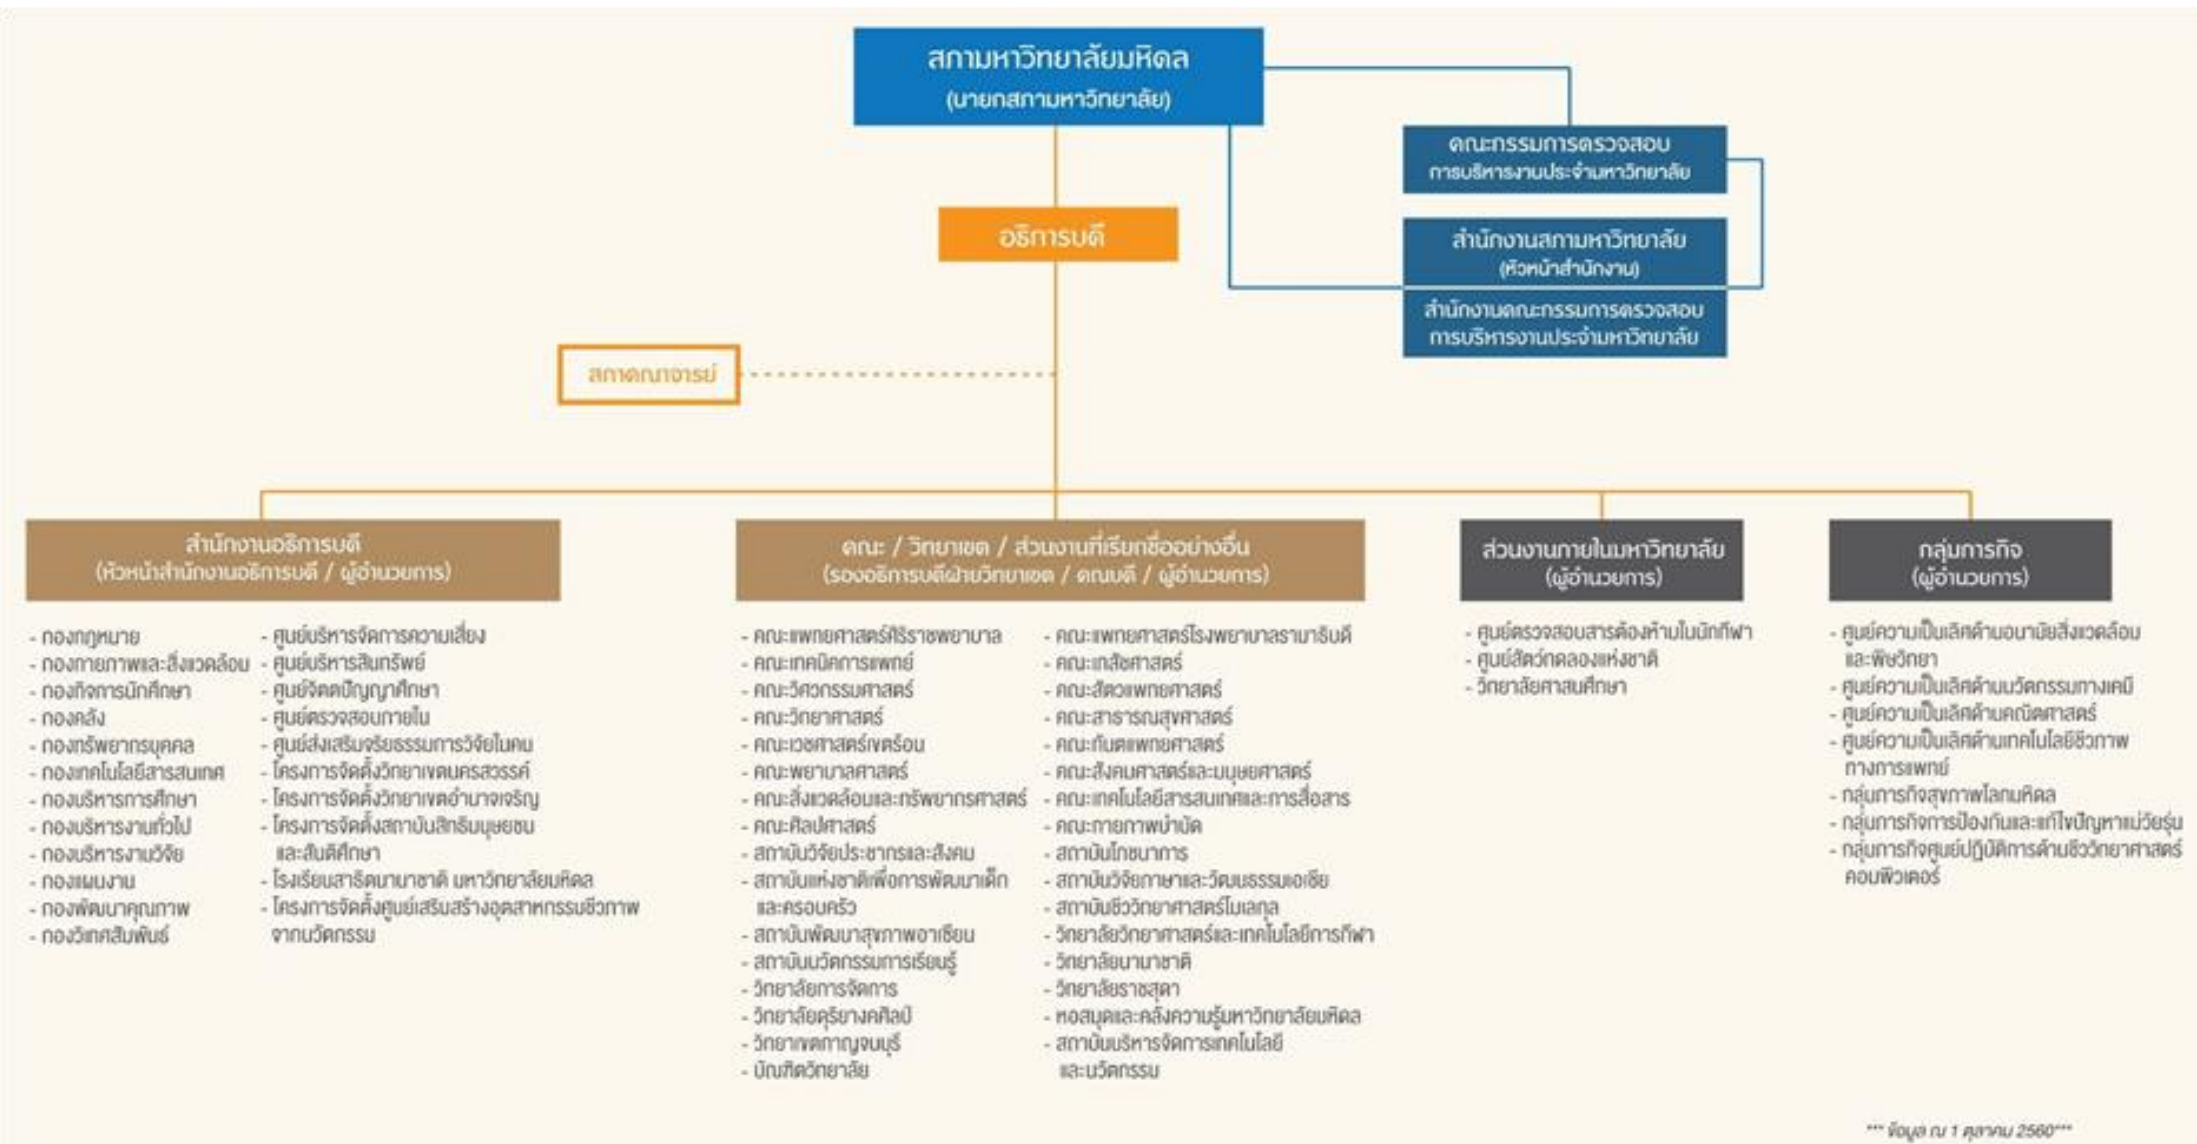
สภามหาวิทยาลัยมหิดล
(นายกสภามหาวิทยาลัย)

คณะกรรมการตรวจสอบ
การบริหารงานประจำมหาวิทยาลัย

สำนักงานสภามหาวิทยาลัย
(หัวหน้าสำนักงาน)

สำนักงานคณะกรรมการตรวจสอบ
การบริหารงานประจำมหาวิทยาลัย

อธิการบดี

สภาคณาจารย์

สำนักงานอธิการบดี
(หัวหน้าสำนักงานอธิการบดี / ผู้อำนวยการ)

- กองกฎหมาย
- กองกายภาพและสิ่งแวดล้อม
- กองกิจการนักศึกษา
- กองคลัง
- กองทรัพยากรบุคคล
- กองเทคโนโลยีสารสนเทศ
- กองบริหารการศึกษา
- กองบริหารงานทั่วไป
- กองบริหารงานวิจัย
- กองแผนงาน
- กองพัฒนาคุณภาพ
- กองวิเทศสัมพันธ์

- ศูนย์บริหารจัดการความเสี่ยง
- ศูนย์บริหารสินทรัพย์
- ศูนย์จัดการปัญญาศึกษา
- ศูนย์ตรวจสอบภายใน
- ศูนย์ส่งเสริมจริยธรรมการวิจัยในคน
- โครงการจัดตั้งวิทยาเขตนครสวรรค์
- โครงการจัดตั้งวิทยาเขตอำนาจเจริญ
- โครงการจัดตั้งสถาบันสิทธิมนุษยชน และสันติศึกษา
- โรงเรียนสาธิตนานาชาติ มหาวิทยาลัยมหิดล
- โครงการจัดตั้งศูนย์เสริมสร้างอุตสาหกรรมชีวภาพจากนวัตกรรม

คณะ / วิทยาเขต / ส่วนงานที่เรียกชื่ออย่างอื่น
(รองอธิการบดีฝ่ายวิทยาเขต / คณบดี / ผู้อำนวยการ)

- คณะแพทยศาสตร์ศิริราชพยาบาล
- คณะเทคนิคการแพทย์
- คณะวิศวกรรมศาสตร์
- คณะวิทยาศาสตร์
- คณะเวชศาสตร์เขตร้อน
- คณะพยาบาลศาสตร์
- คณะสิ่งแวดล้อมและทรัพยากรศาสตร์
- คณะศิลปศาสตร์
- สถาบันวิจัยประชากรและสังคม
- สถาบันแห่งชาติเพื่อการพัฒนาเด็กและครอบครัว
- สถาบันพัฒนาสุขภาพอาเซียน
- สถาบันนวัตกรรมการเรียนรู้
- วิทยาลัยการจัดการ
- วิทยาลัยดุริยางคศิลป์
- วิทยาเขตกาญจนบุรี
- บัณฑิตวิทยาลัย

- คณะแพทยศาสตร์โรงพยาบาลรามาธิบดี
- คณะเภสัชศาสตร์
- คณะสัตวแพทยศาสตร์
- คณะสาธารณสุขศาสตร์
- คณะทันตแพทยศาสตร์
- คณะสังคมศาสตร์และมนุษยศาสตร์
- คณะเทคโนโลยีสารสนเทศและการสื่อสาร
- คณะกายภาพบำบัด
- สถาบันโภชนาการ
- สถาบันวิจัยภาษาและวัฒนธรรมเอเชีย
- สถาบันชีววิทยาศาสตร์โมเลกุล
- วิทยาลัยวิทยาศาสตร์และเทคโนโลยีการกีฬา
- วิทยาลัยนานาชาติ
- วิทยาลัยราชสุดา
- หอสมุดและคลังความรู้มหาวิทยาลัยมหิดล
- สถาบันบริหารจัดการเทคโนโลยีและนวัตกรรม

ส่วนงานภายในมหาวิทยาลัย
(ผู้อำนวยการ)

- ศูนย์ตรวจสอบสารต้องห้ามในนักกีฬา
- ศูนย์สัตว์ทดลองแห่งชาติ
- วิทยาลัยศาสนศึกษา

กลุ่มภารกิจ
(ผู้อำนวยการ)

- ศูนย์ความเป็นเลิศด้านอนามัยสิ่งแวดล้อมและพิษวิทยา
- ศูนย์ความเป็นเลิศด้านนวัตกรรมทางเคมี
- ศูนย์ความเป็นเลิศด้านคณิตศาสตร์
- ศูนย์ความเป็นเลิศด้านเทคโนโลยีชีวภาพทางการแพทย์
- กลุ่มภารกิจสุขภาพโลกมหิดล
- กลุ่มภารกิจการป้องกันและแก้ไขปัญหาแม่วัยรุ่น
- กลุ่มภารกิจศูนย์ปฏิบัติการด้านชีววิทยาศาสตร์คอมพิวเตอร์

*** ข้อมูล ณ 1 ตุลาคม 2560***